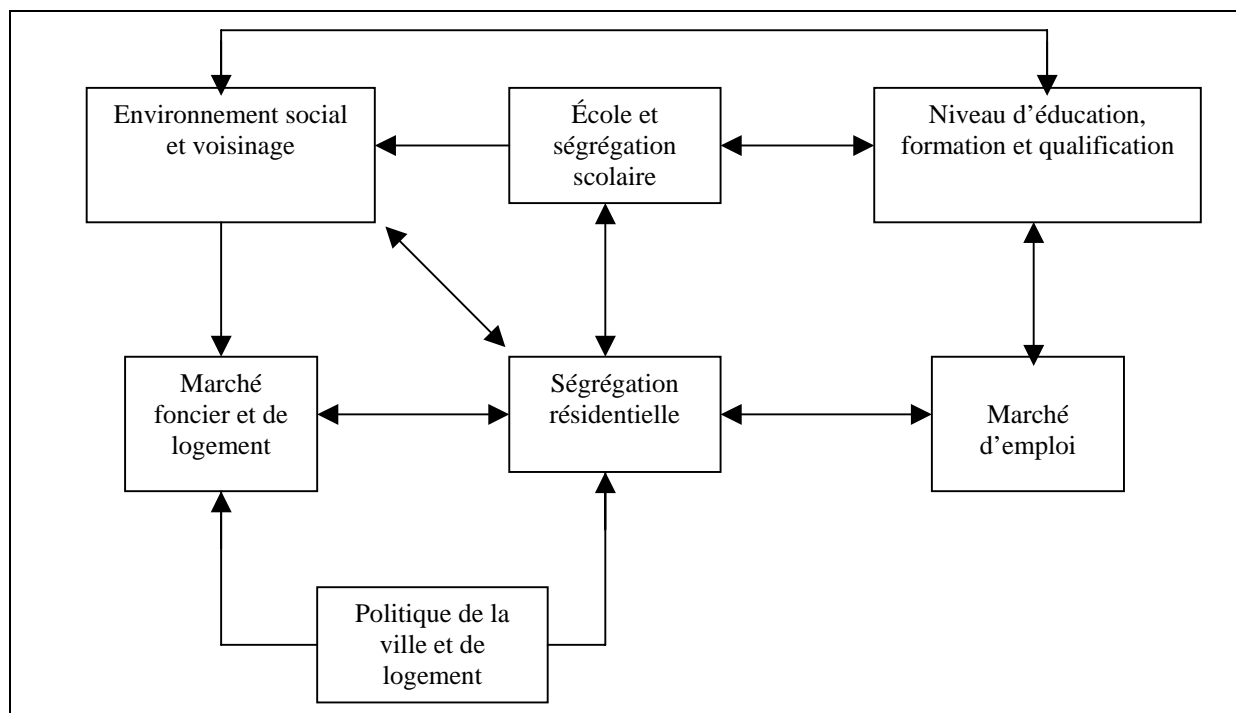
Environnement social et voisinage

École et ségrégation scolaire

Niveau d'éducation, formation et qualification

Marché foncier et de logement

Ségrégation résidentielle

Marché d'emploi

Politique de la ville et de logement